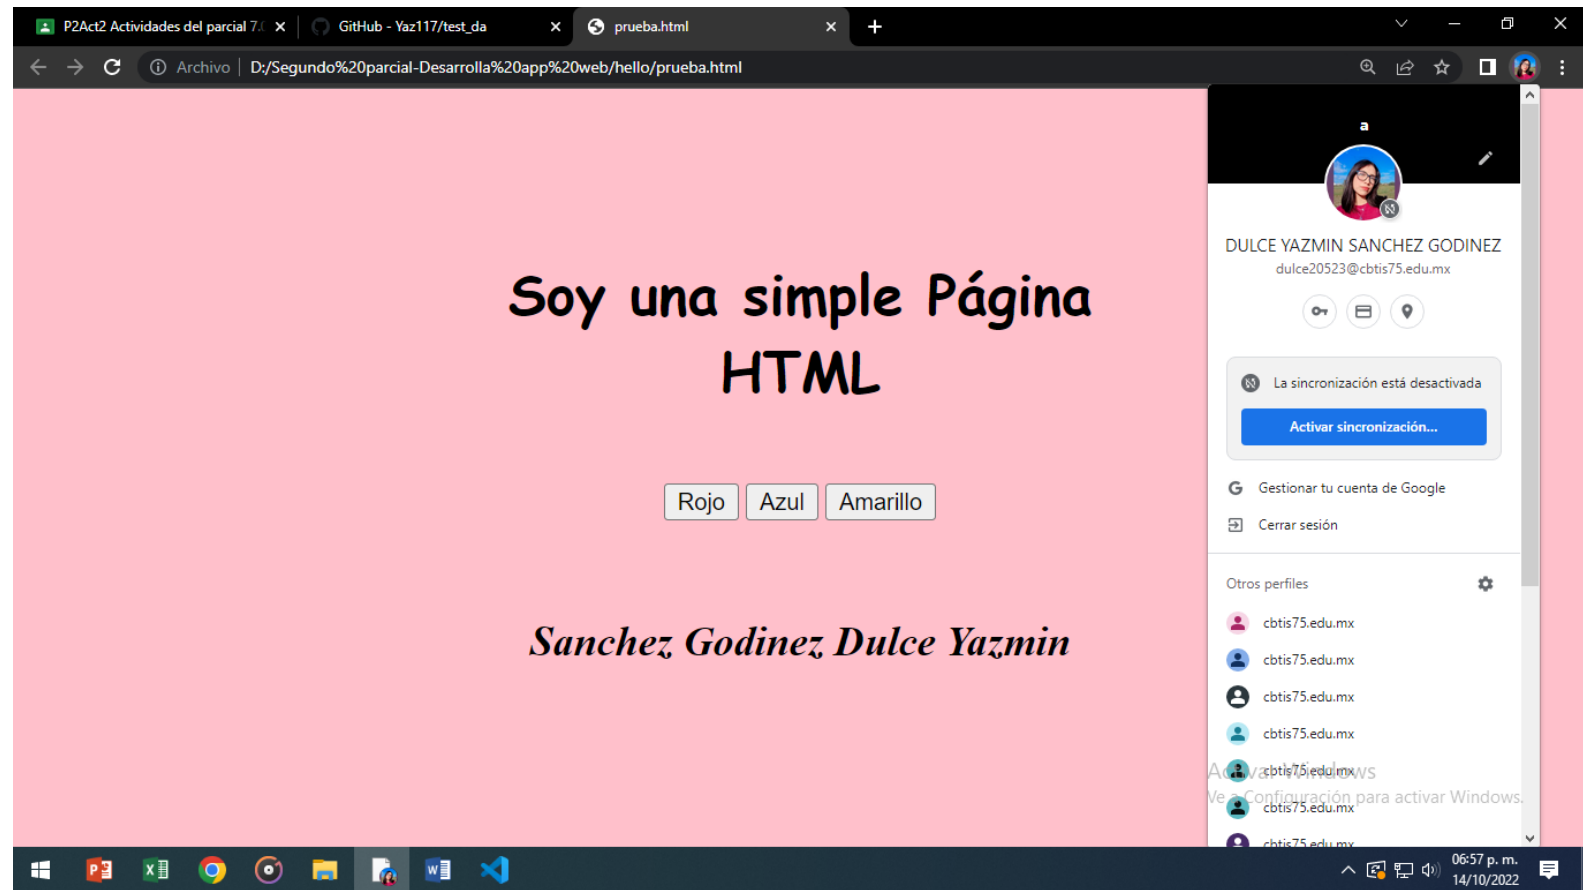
P2Act2 Actividades del parcial 7.
GitHub - Yaz117/test_da
prueba.html

Archivo | D:/Segundo%20parcial-Desarrolla%20app%20web/hello/prueba.html

Soy una simple Página HTML

Rojo Azul Amarillo

Sanchez Godinez Dulce Yazmin

a

DULCE YAZMIN SANCHEZ GODINEZ
dulce20523@cbtis75.edu.mx

La sincronización está desactivada
Activar sincronización...

Gestionar tu cuenta de Google
Cerrar sesión

Otros perfiles
cbtis75.edu.mx
cbtis75.edu.mx
cbtis75.edu.mx
cbtis75.edu.mx
cbtis75.edu.mx
cbtis75.edu.mx
cbtis75.edu.mx

Activar Windows
Ve a Configuración para activar Windows.

06:57 p. m.
14/10/2022